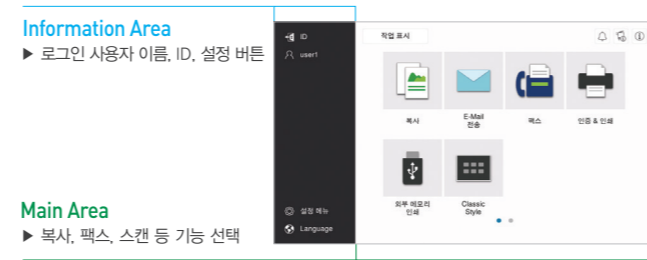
Information Area
▶ 로그인 사용자 이름, ID, 설정 버튼

ID
user1

설정 메뉴
Language

작업 표시

복사
E-Mail 전송
팩스
인증 & 인쇄
외부 메모리 인쇄
Classic Style

Main Area
▶ 복사, 팩스, 스캔 등 기능 선택